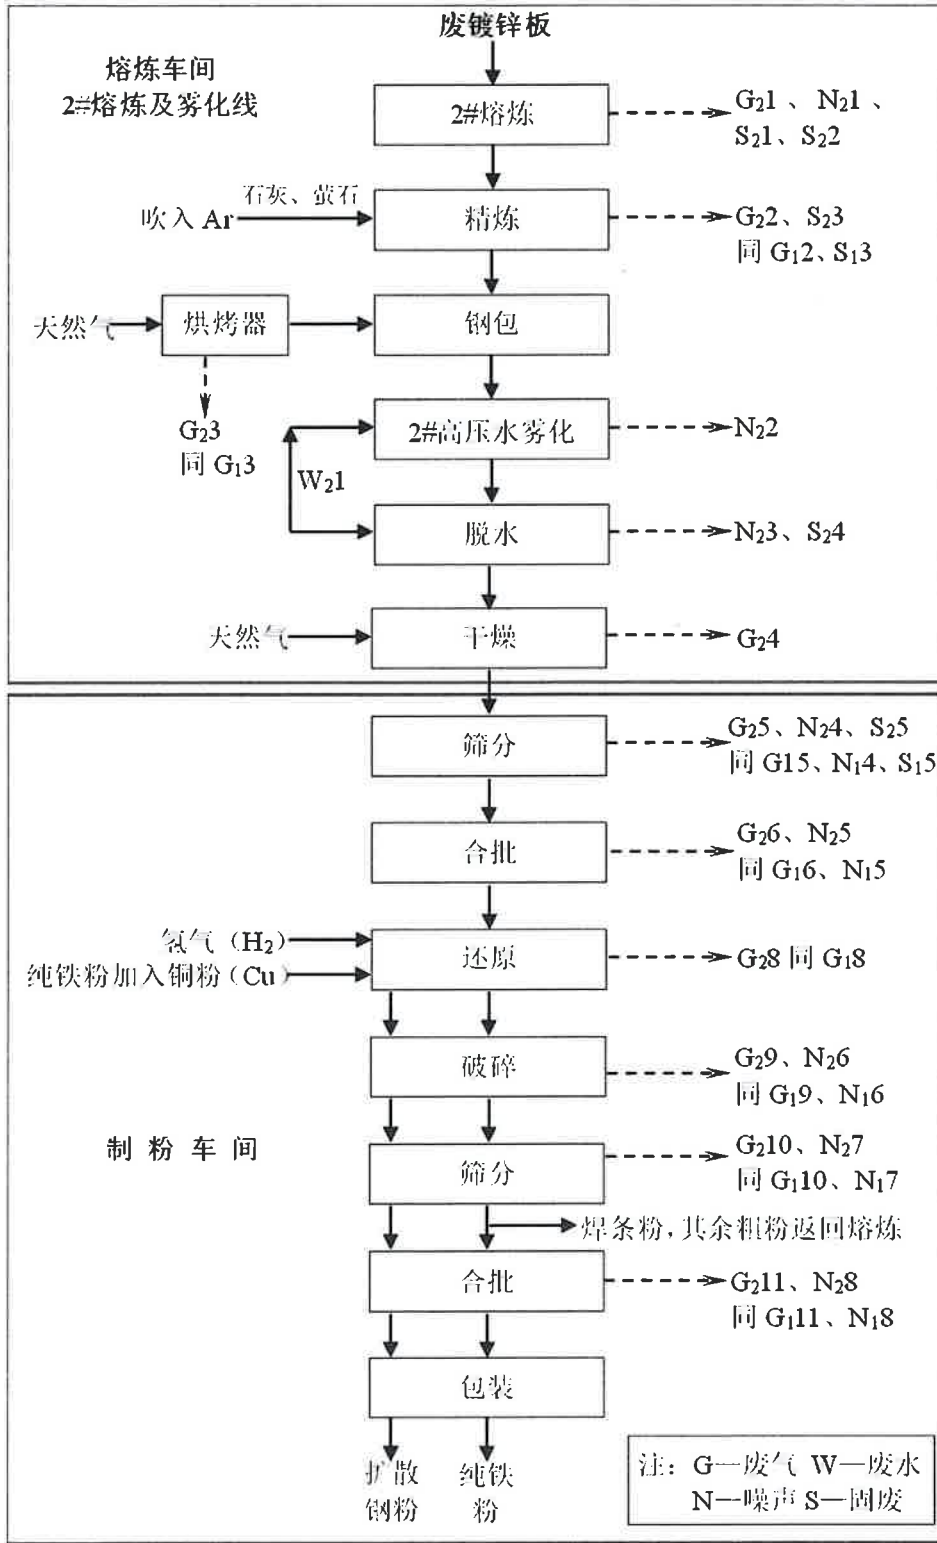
废镀锌板

熔炼车间
2#熔炼及雾化线

2#熔炼
$G_21$、$N_21$、$S_21$、$S_22$

石灰、萤石
吹入 Ar
精炼
$G_22$、$S_23$
同 $G_12$、$S_13$

天然气
烘烤器
钢包
$G_23$
同 $G_13$

2#高压水雾化
$N_22$
$W_21$

脱水
$N_23$、$S_24$

天然气
干燥
$G_24$

筛分
$G_25$、$N_24$、$S_25$
同 G15、$N_14$、$S_15$

合批
$G_26$、$N_25$
同 $G_16$、$N_15$

氢气（$H_2$）
纯铁粉加入铜粉（Cu）
还原
$G_28$ 同 $G_18$

破碎
$G_29$、$N_26$
同 $G_19$、$N_16$

制 粉 车 间

筛分
$G_210$、$N_27$
同 $G_110$、$N_17$
焊条粉，其余粗粉返回熔炼

合批
$G_211$、$N_28$
同 $G_111$、$N_18$

包装

扩散钢粉
纯铁粉

注：G—废气 W—废水
N—噪声 S—固废